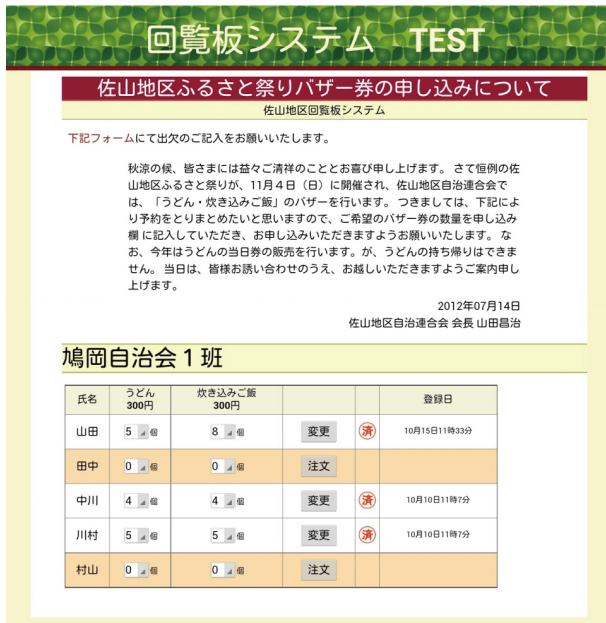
回覧板システム　TEST

佐山地区ふるさと祭りバザー券の申し込みについて

佐山地区回覧板システム

下記フォームにて出欠のご記入をお願いいたします。

秋涼の候、皆さまには益々ご清祥のこととお喜び申し上げます。さて恒例の佐山地区ふるさと祭りが、11月4日（日）に開催され、佐山地区自治連合会では、「うどん・炊き込みご飯」のバザーを行います。つきましては、下記により予約をとりまとめたいと思いますので、ご希望のバザー券の数量を申し込み欄に記入していただき、お申し込みいただきますようお願いいたします。なお、今年はうどんの当日券の販売を行います。が、うどんの持ち帰りはできません。当日は、皆様お誘い合わせのうえ、お越しいただきますようご案内申し上げます。

2012年07月14日
佐山地区自治連合会 会長 山田昌治

鳩岡自治会１班

| 氏名 | うどん 300円 | 炊き込みご飯 300円 | | | 登録日 |
|---|---|---|---|---|---|
| 山田 | 5 個 | 8 個 | 変更 | 済 | 10月15日11時33分 |
| 田中 | 0 個 | 0 個 | 注文 | | |
| 中川 | 4 個 | 4 個 | 変更 | 済 | 10月10日11時7分 |
| 川村 | 5 個 | 5 個 | 変更 | 済 | 10月10日11時7分 |
| 村山 | 0 個 | 0 個 | 注文 | | |